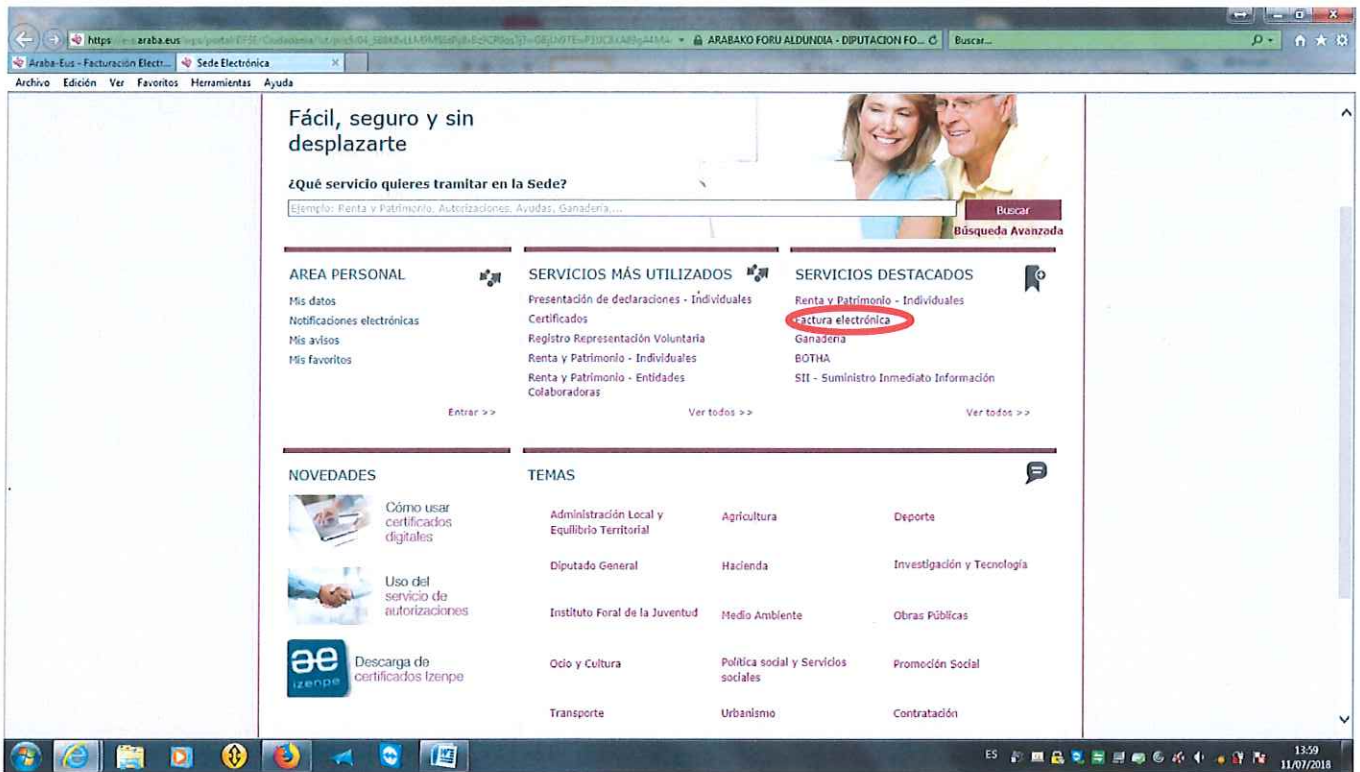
https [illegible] araba.eus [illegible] ARABAKO FORU ALDUNDIA - DIPUTACION FO... Buscar...

Araba-Eus - Facturación Electr... Sede Electrónica

Archivo Edición Ver Favoritos Herramientas Ayuda

Fácil, seguro y sin desplazarte

¿Qué servicio quieres tramitar en la Sede?

Ejemplo: Renta y Patrimonio, Autorizaciones, Ayudas, Ganadería,...

Buscar

Búsqueda Avanzada

AREA PERSONAL

Mis datos
Notificaciones electrónicas
Mis avisos
Mis favoritos

Entrar >>

SERVICIOS MÁS UTILIZADOS

Presentación de declaraciones - Individuales
Certificados
Registro Representación Voluntaria
Renta y Patrimonio - Individuales
Renta y Patrimonio - Entidades Colaboradoras

Ver todos >>

SERVICIOS DESTACADOS

Renta y Patrimonio - Individuales
Factura electrónica
Ganadería
BOTHA
SII - Suministro Inmediato Información

Ver todos >>

NOVEDADES

Cómo usar certificados digitales

Uso del servicio de autorizaciones

ae izenpe

Descarga de certificados Izenpe

TEMAS

| | | |
|---|---|---|
| Administración Local y Equilibrio Territorial | Agricultura | Deporte |
| Diputado General | Hacienda | Investigación y Tecnología |
| Instituto Foral de la Juventud | Medio Ambiente | Obras Públicas |
| Ocio y Cultura | Política social y Servicios sociales | Promoción Social |
| Transporte | Urbanismo | Contratación |

ES 13:59 11/07/2018